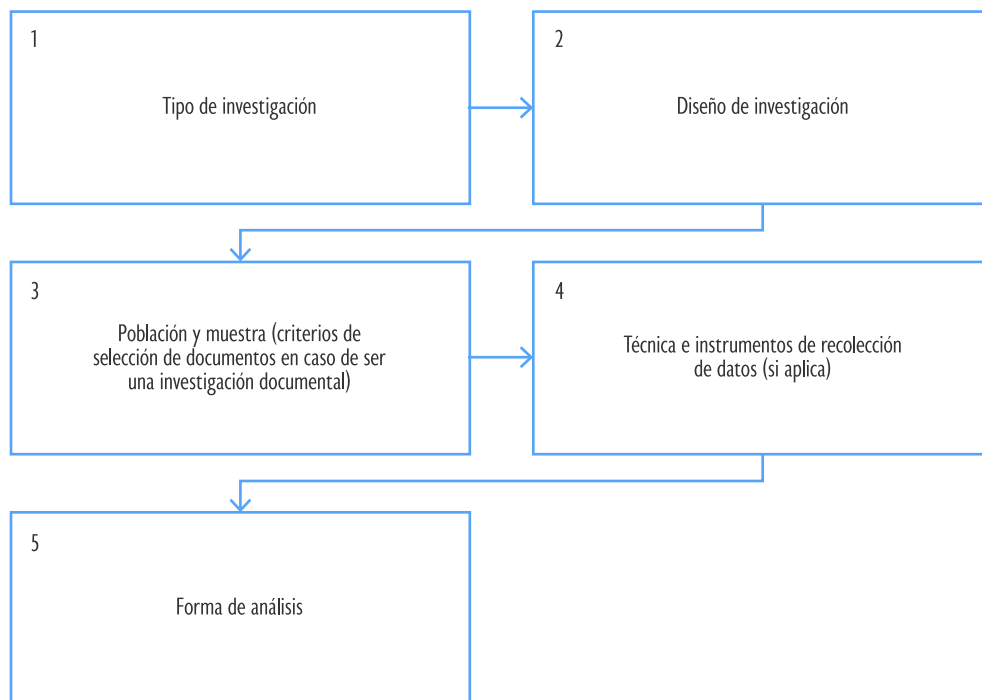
1

Tipo de investigación

2

Diseño de investigación

3

Población y muestra (criterios de selección de documentos en caso de ser una investigación documental)

4

Técnica e instrumentos de recolección de datos (si aplica)

5

Forma de análisis